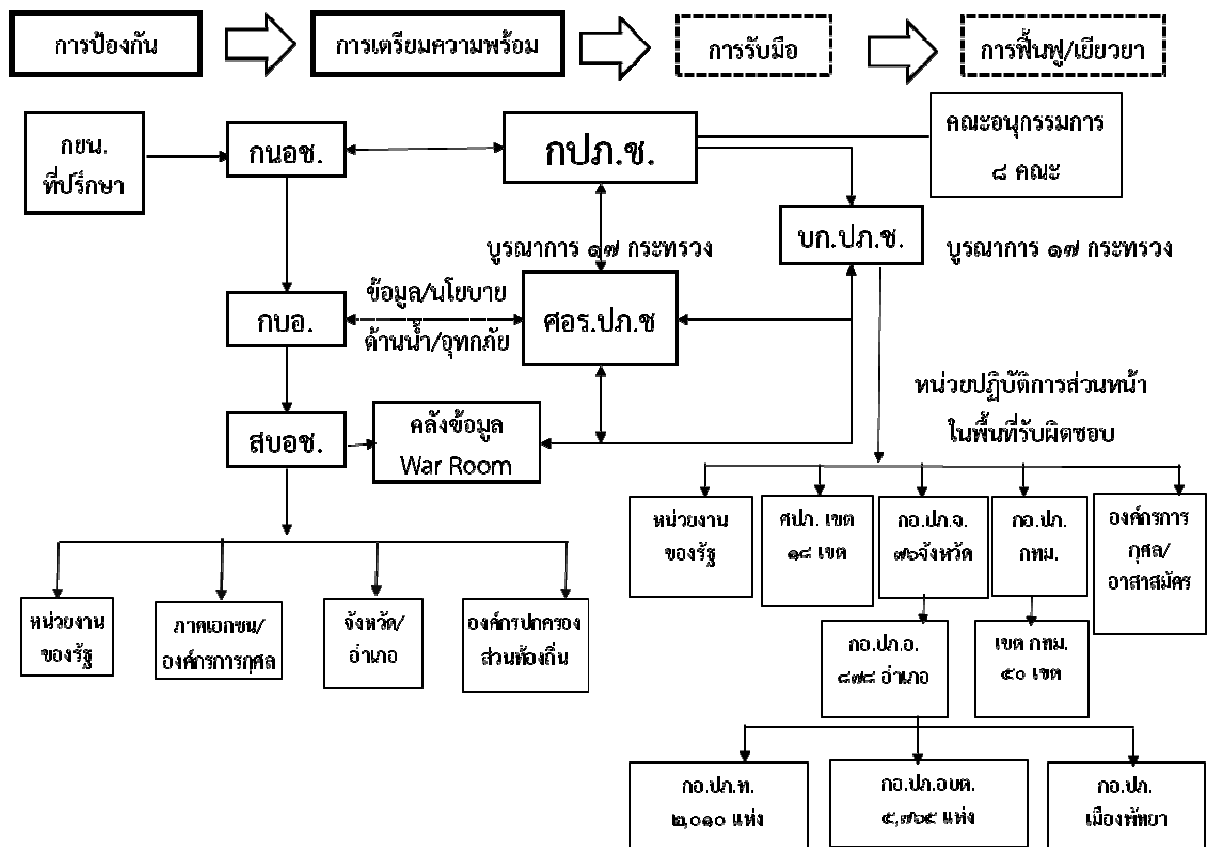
การป้องกัน

การเตรียมความพร้อม

การรับมือ

การฟื้นฟู/เยียวยา

กยน.
ที่ปรึกษา

กนอช.

กปภ.ช.

คณะอนุกรรมการ
๘ คณะ

บูรณาการ ๑๗ กระทรวง

บก.ปภ.ช.

บูรณาการ ๑๗ กระทรวง

ข้อมูล/นโยบาย
ด้านน้ำ/อุทกภัย

กบอ.

ศอร.ปภ.ช

หน่วยปฏิบัติการส่วนหน้า
ในพื้นที่รับผิดชอบ

สบอช.

คลังข้อมูล
War Room

หน่วยงาน
ของรัฐ

ศปภ. เขต
๑๘ เขต

กอ.ปภ.จ.
๗๖จังหวัด

กอ.ปภ.
กทม.

องค์กรการ
กุศล/
อาสาสมัคร

หน่วยงาน
ของรัฐ

ภาคเอกชน/
องค์กรการกุศล

จังหวัด/
อำเภอ

องค์กรปกครอง
ส่วนท้องถิ่น

กอ.ปภ.อ.
๘๗๘ อำเภอ

เขต กทม.
๕๐ เขต

กอ.ปภ.ท.
๒,๐๑๐ แห่ง

กอ.ปภ.อบต.
๕,๗๖๕ แห่ง

กอ.ปภ.
เมืองพัทยา